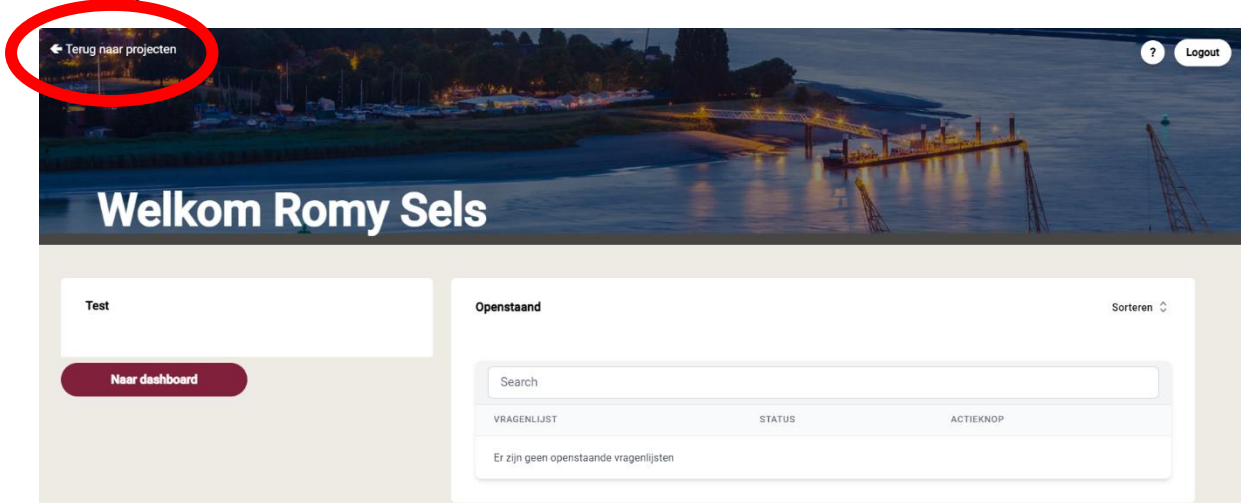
← Terug naar projecten

?

Logout

Welkom Romy Sels

Test

Naar dashboard

Openstaand

Sorteren

Search

| VRAGENLIJST | STATUS | ACTIEKNOP |
|---|---|---|
| Er zijn geen openstaande vragenlijsten | | |